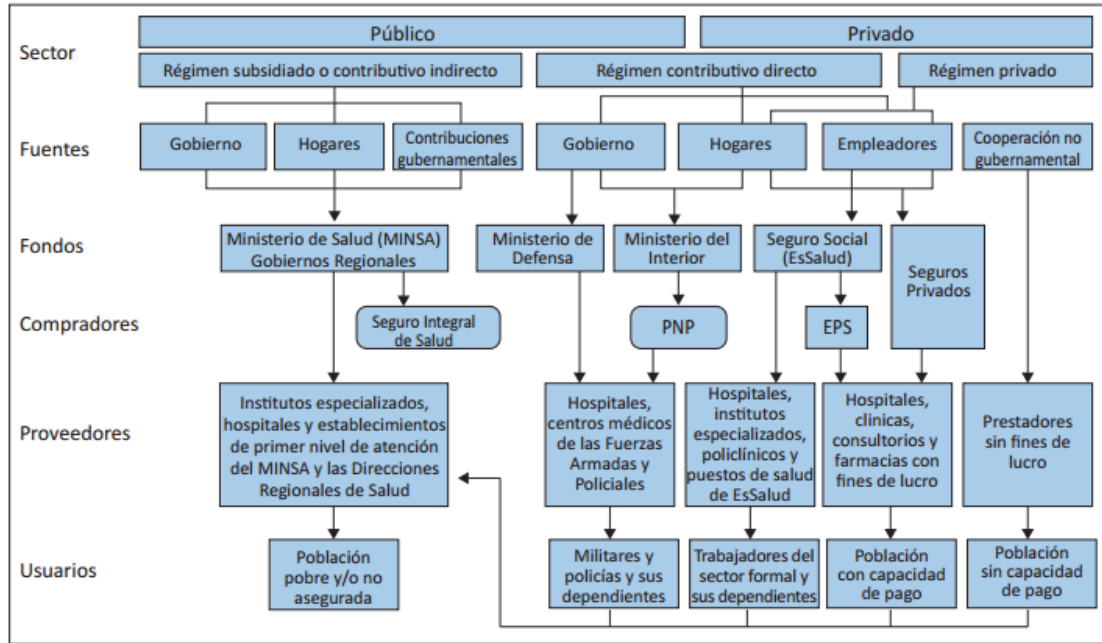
Sector
Público
Privado
Régimen subsidiado o contributivo indirecto
Régimen contributivo directo
Régimen privado

Fuentes
Gobierno
Hogares
Contribuciones gubernamentales
Gobierno
Hogares
Empleadores
Cooperación no gubernamental

Fondos
Ministerio de Salud (MINSA) Gobiernos Regionales
Ministerio de Defensa
Ministerio del Interior
Seguro Social (EsSalud)
Seguros Privados

Compradores
Seguro Integral de Salud
PNP
EPS

Proveedores
Institutos especializados, hospitales y establecimientos de primer nivel de atención del MINSA y las Direcciones Regionales de Salud
Hospitales, centros médicos de las Fuerzas Armadas y Policiales
Hospitales, institutos especializados, policlínicos y puestos de salud de EsSalud
Hospitales, clínicas, consultorios y farmacias con fines de lucro
Prestadores sin fines de lucro

Usuarios
Población pobre y/o no asegurada
Militares y policías y sus dependientes
Trabajadores del sector formal y sus dependientes
Población con capacidad de pago
Población sin capacidad de pago